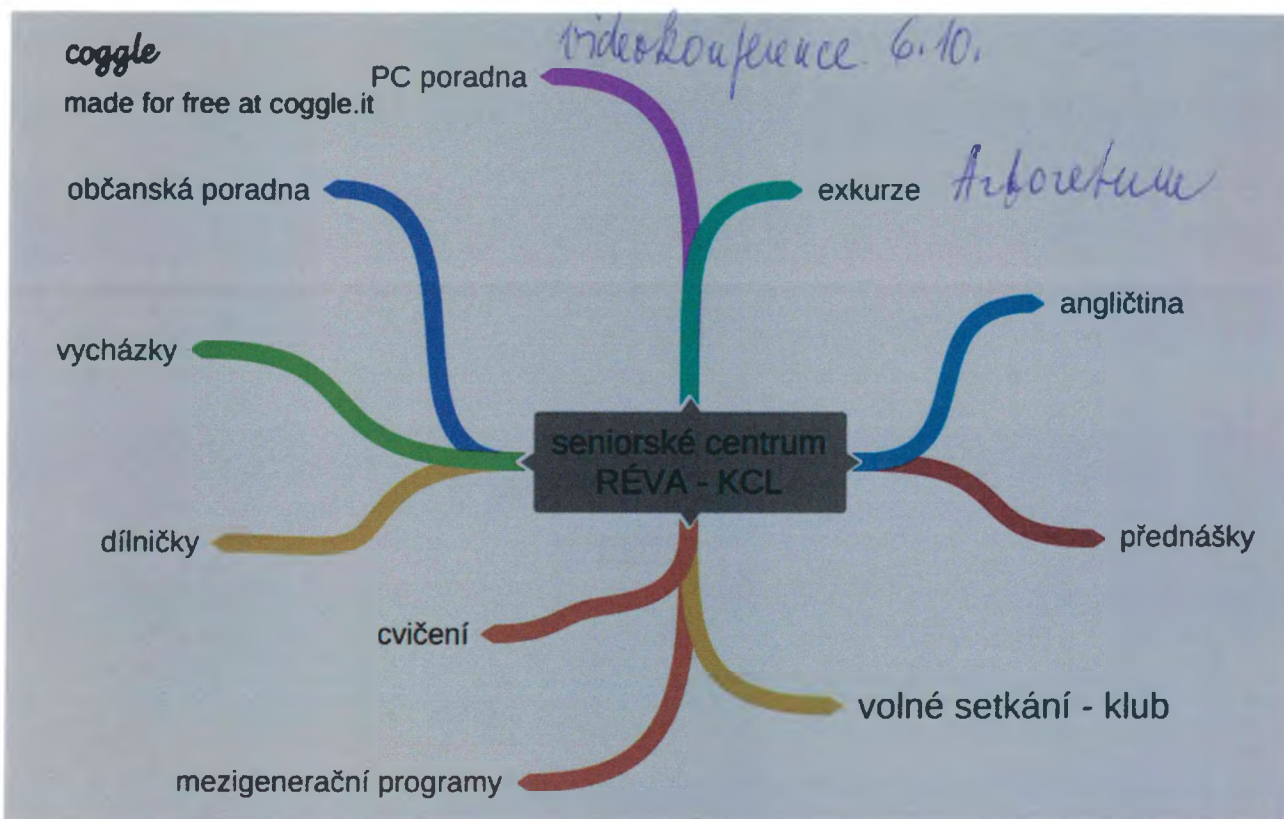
coggle
made for free at coggle.it

PC poradna videokonference 6.10.

občanská poradna

exkurze Arboretum

angličtina

vycházky

seniorské centrum RÉVA - KCL

dílničky

přednášky

cvičení

volné setkání - klub

mezigenerační programy